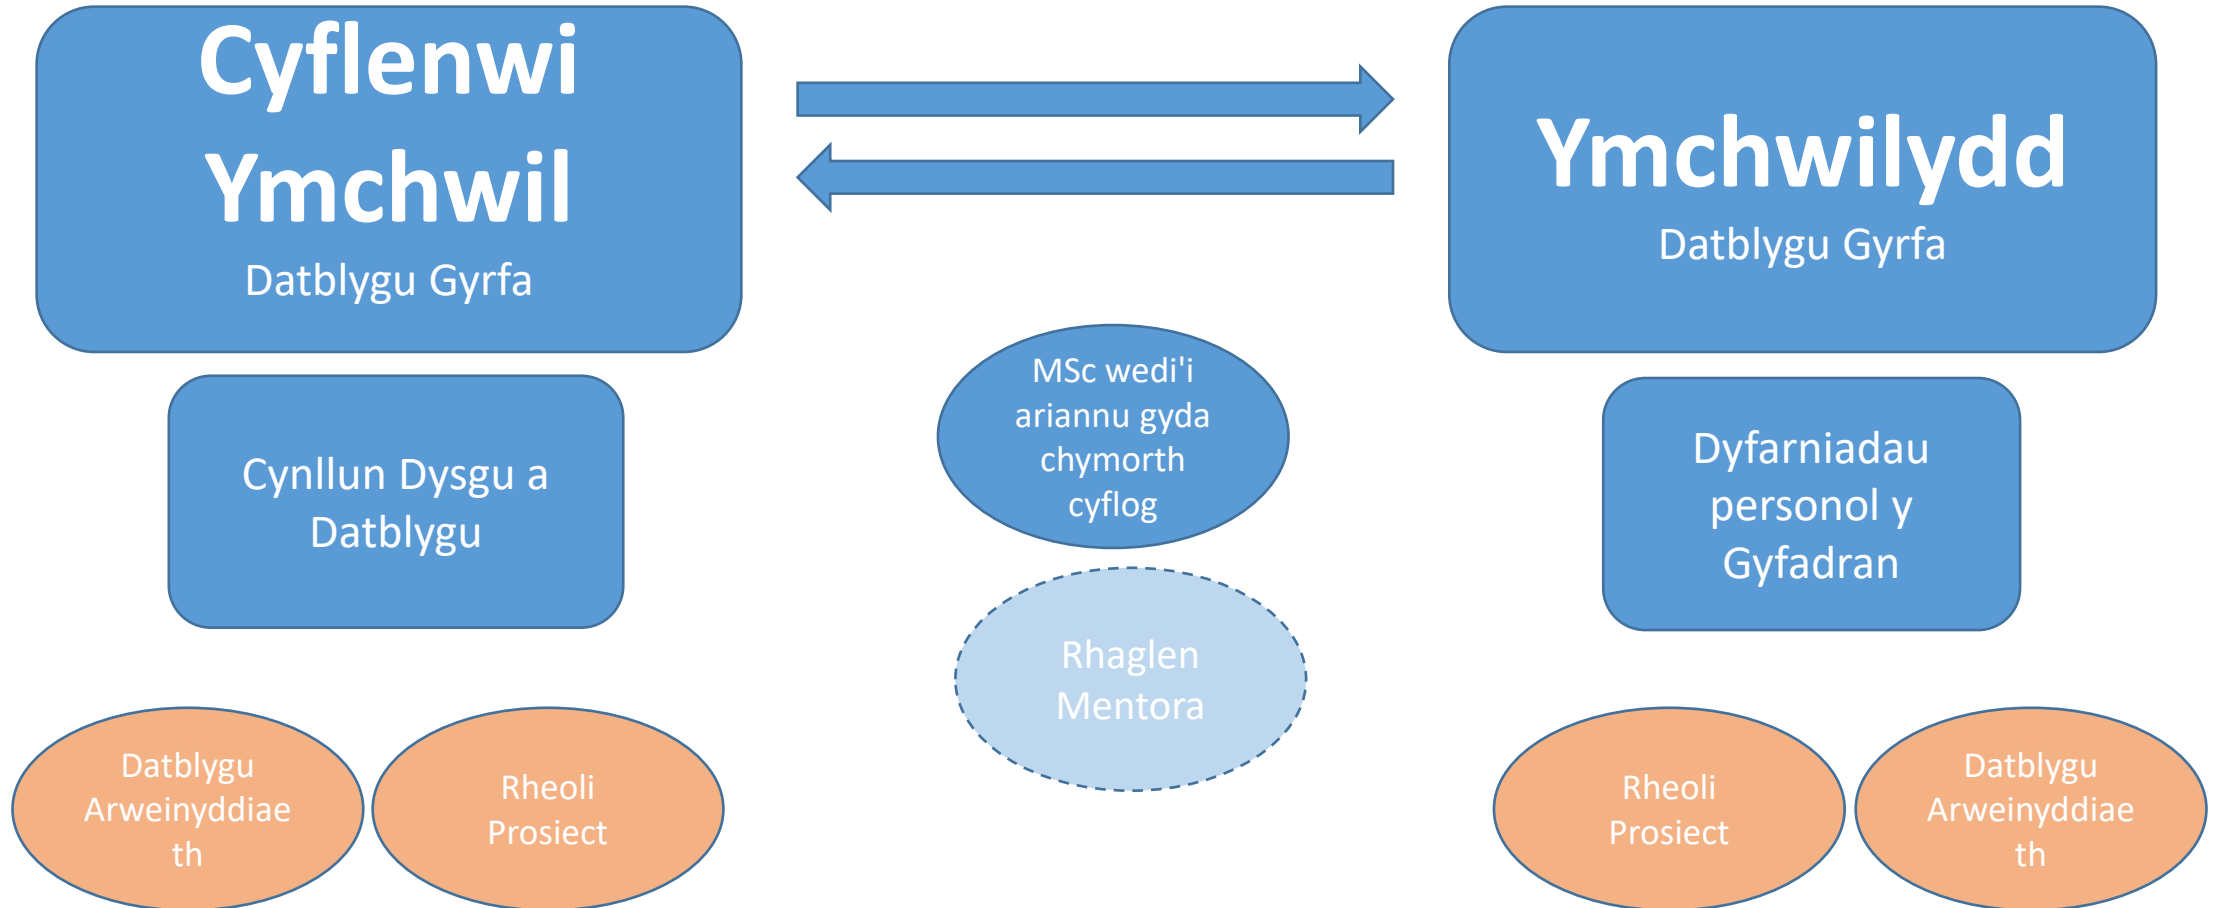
Cyflenwi Ymchwil

Datblygu Gyrfa

Ymchwilydd

Datblygu Gyrfa

Cynllun Dysgu a Datblygu

MSc wedi'i ariannu gyda chymorth cyflog

Dyfarniadau personol y Gyfadran

Rhaglen Mentora

Datblygu Arweinyddiaeth

Rheoli Prosiect

Rheoli Prosiect

Datblygu Arweinyddiaeth